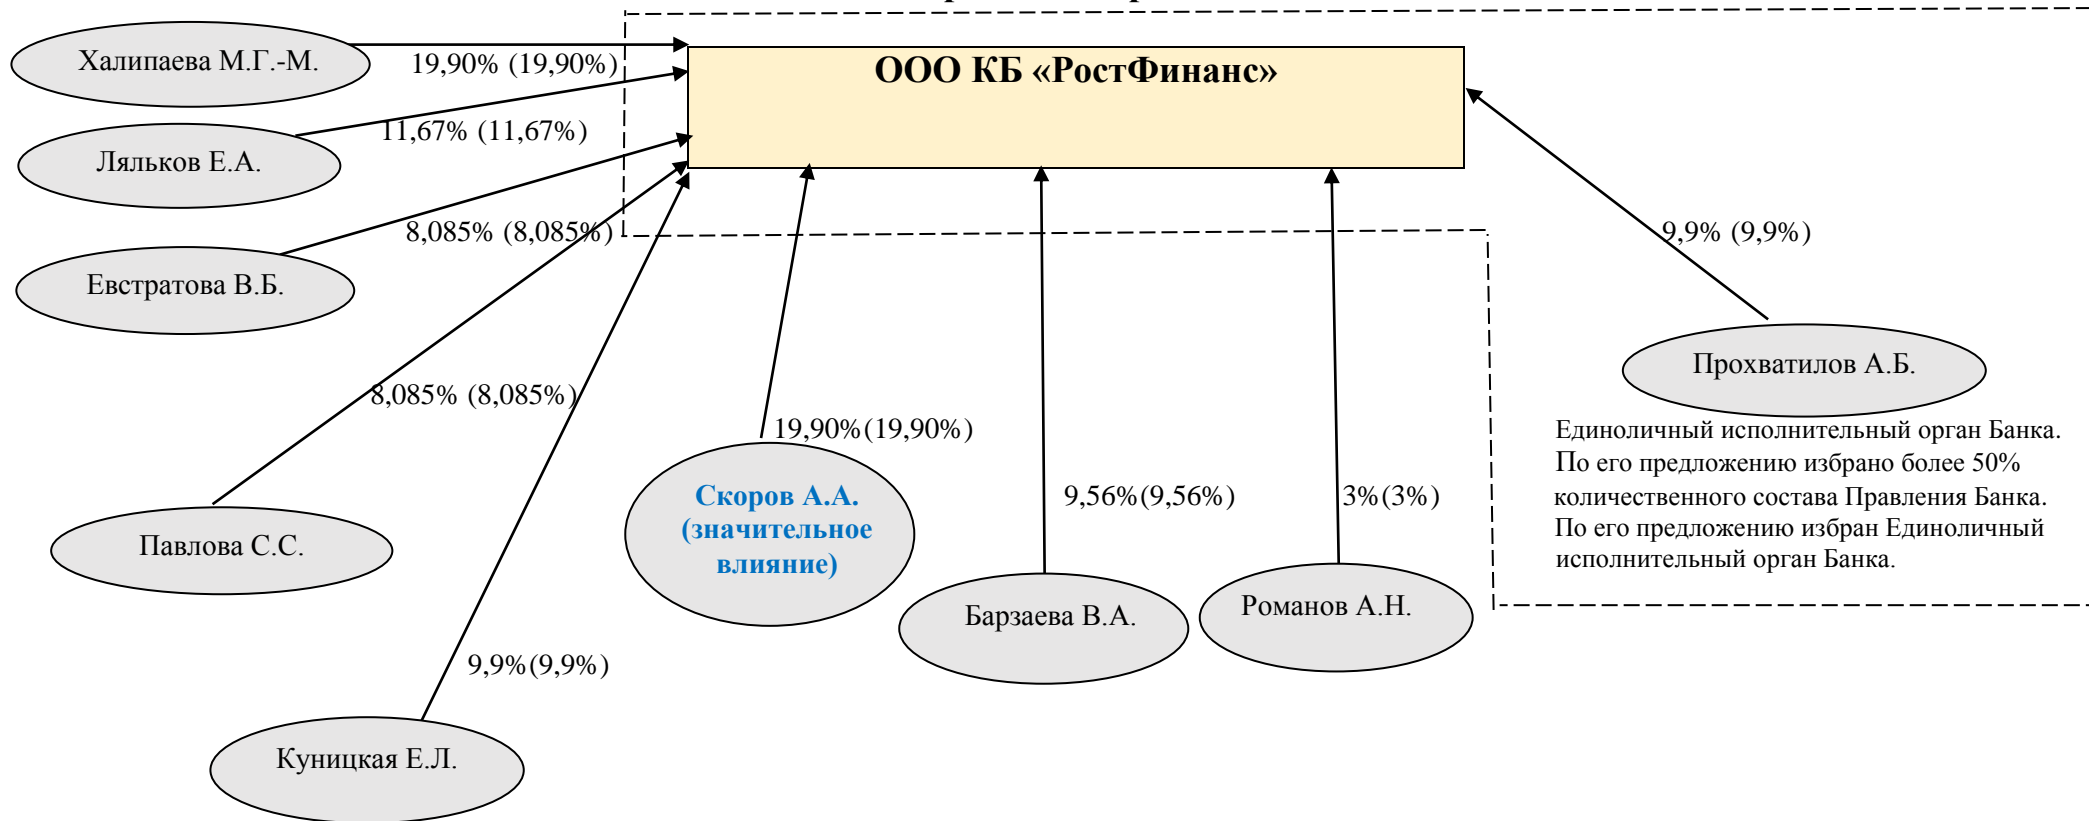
ООО КБ «РостФинанс»

Халипаева М.Г.-М.

19,90% (19,90%)

Ляльков Е.А.

11,67% (11,67%)

Евстратова В.Б.

8,085% (8,085%)

Павлова С.С.

8,085% (8,085%)

Куницкая Е.Л.

9,9%(9,9%)

Скоров А.А. (значительное влияние)

19,90%(19,90%)

Барзаева В.А.

9,56%(9,56%)

Романов А.Н.

3%(3%)

Прохватилов А.Б.

9,9% (9,9%)

Единоличный исполнительный орган Банка. По его предложению избрано более 50% количественного состава Правления Банка. По его предложению избран Единоличный исполнительный орган Банка.